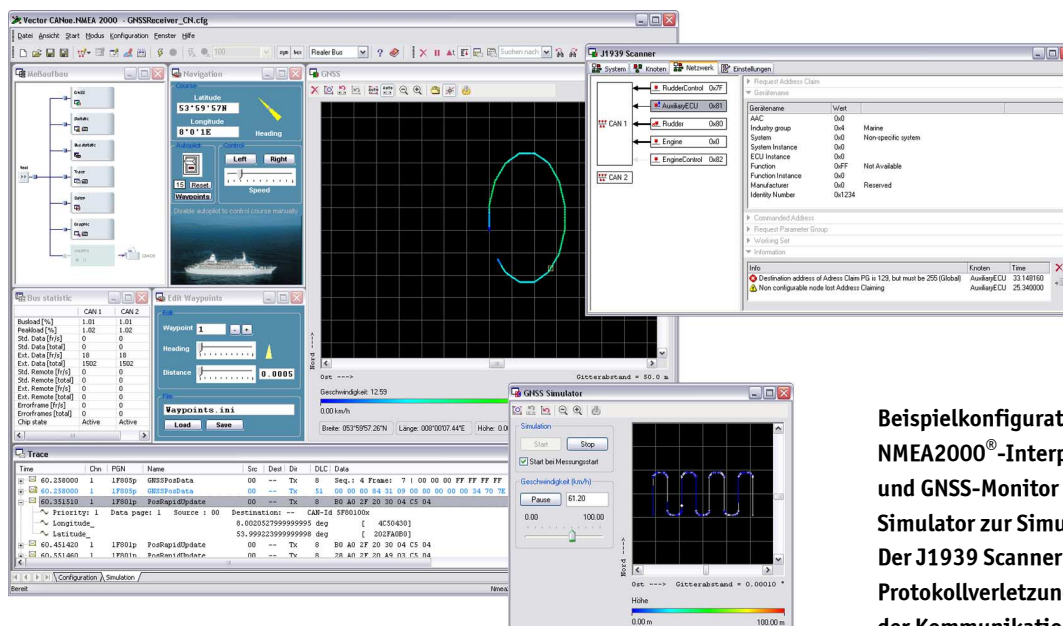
Vector CANoe.NMEA 2000 - GNSSReceiver_CN.cfg
Datei Ansicht Start Modus Konfiguration Fenster Hilfe
Realer Bus
Suchen nach

Meßaufbau
GNSS
Autopilot
Bus statistic
Trace
Graphic
Waypoints

Navigation
Course
Latitude
53°59'57N
Longitude
8°0'1E
Heading
Autopilot
Control
Left
Right
15
Reset
Waypoints
Speed
Disable autopilot to control course manually

GNSS
Nord
Ost --->
Gitterabstand = 50.0 m
Geschwindigkeit: 12.59
0.00 km/h
Breite: 053°59'57.26"N
Länge: 008°00'07.44"E
Höhe: 0.0

Bus statistic
| | CAN 1 | CAN 2 |
|---|---|---|
| Busload [%] | 1.01 | 1.01 |
| Peakload [%] | 1.02 | 1.02 |
| Std. Data [fr/s] | 0 | 0 |
| Std. Data [total] | 0 | 0 |
| Ext. Data [fr/s] | 18 | 18 |
| Ext. Data [total] | 1502 | 1502 |
| Std. Remote [fr/s] | 0 | 0 |
| Std. Remote [total] | 0 | 0 |
| Ext. Remote [fr/s] | 0 | 0 |
| Ext. Remote [total] | 0 | 0 |
| Errorframe [fr/s] | 0 | 0 |
| Errorframes [total] | 0 | 0 |
| Chip state | Active | Active |

Edit Waypoints
Edit
Waypoint 1
Heading
Distance
0.0005
File
Waypoints.ini
Load
Save

Trace
| Time | Chn | PGN | Name | Src | Dest | Dir | DLC | Data |
|---|---|---|---|---|---|---|---|---|
| 60.258000 | 1 | 1F805p | GNSSPosData | 00 | -- | Tx | 8 | Seq.: 4 Frame: 7 \| 00 00 00 FF FF FF |
| 60.258000 | 1 | 1F805p | GNSSPosData | 00 | -- | Tx | 51 | 00 00 00 84 31 09 00 00 00 00 34 70 7E |
| 60.351510 | 1 | 1F801p | PosRapidUpdate | 00 | -- | Tx | 8 | B0 A0 2F 20 30 04 C5 04 |
| Priority: 1 Data page: 1 Source : 00 | | | | Destination: -- | | | | CAN-Id 5F80100x |
| Longitude_ | | | | 8.0020527999999995 deg | | | | [ 4C50430] |
| Latitude_ | | | | 53.999223999999998 deg | | | | [ 202FA0B0] |
| 60.451420 | 1 | 1F801p | PosRapidUpdate | 00 | -- | Tx | 8 | B0 A0 2F 20 30 04 C5 04 |
| 60.551460 | 1 | 1F801p | PosRapidUpdate | 00 | -- | Tx | 8 | 28 A0 2F 20 A9 03 C5 04 |

Configuration Simulation
Bereit
Nmea

J1939 Scanner
System Knoten Netzwerk Einstellungen
CAN 1
RudderControl 0x7F
AuxiliaryECU 0x81
Rudder 0x80
Engine 0x0
EngineControl 0x82
CAN 2
Request Address Claim
Gerätename
| Gerätename | Wert | |
|---|---|---|
| AAC | 0x0 | |
| Industry group | 0x4 | Marine |
| System | 0x0 | Non-specific system |
| System Instance | 0x0 | |
| ECU Instance | 0x0 | |
| Function | 0xFF | Not Available |
| Function Instance | 0x0 | |
| Manufacturer | 0x0 | Reserved |
| Identity Number | 0x1234 | |
Commanded Address
Request Parameter Group
Working Set
Information
| Info | Knoten | Time |
|---|---|---|
| Destination address of Adress Claim PG is 129, but must be 255 (Global) | AuxiliaryECU | 33.148160 |
| Non configurable node lost Address Claiming | AuxiliaryECU | 25.340000 |

GNSS Simulator
Simulation
Start
Stop
Start bei Messungsstart
Geschwindigkeit (km/h)
Pause
61.20
0.00
100.00
Nord
Ost ---> Gitterabstand = 0.00010 °
Höhe
0.00 m
100.00 m

Beispielkonfigurat
NMEA2000®-Interp
und GNSS-Monitor
Simulator zur Simu
Der J1939 Scanner
Protokollverletzun
der Kommunikatio